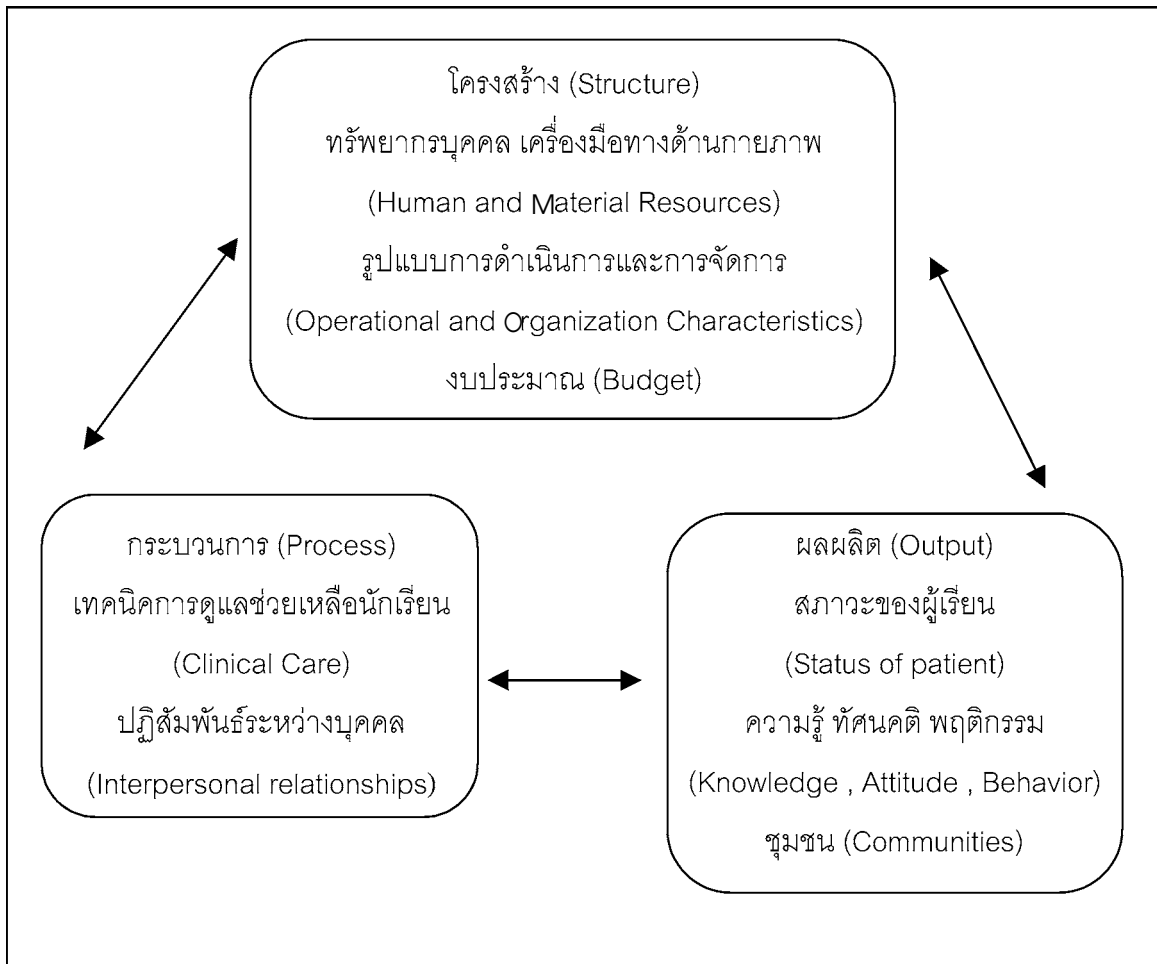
โครงสร้าง (Structure)
ทรัพยากรบุคคล เครื่องมือทางด้านกายภาพ
(Human and Material Resources)
รูปแบบการดำเนินการและการจัดการ
(Operational and Organization Characteristics)
งบประมาณ (Budget)

กระบวนการ (Process)
เทคนิคการดูแลช่วยเหลือนักเรียน
(Clinical Care)
ปฏิสัมพันธ์ระหว่างบุคคล
(Interpersonal relationships)

ผลผลิต (Output)
สภาวะของผู้เรียน
(Status of patient)
ความรู้ ทัศนคติ พฤติกรรม
(Knowledge , Attitude , Behavior)
ชุมชน (Communities)